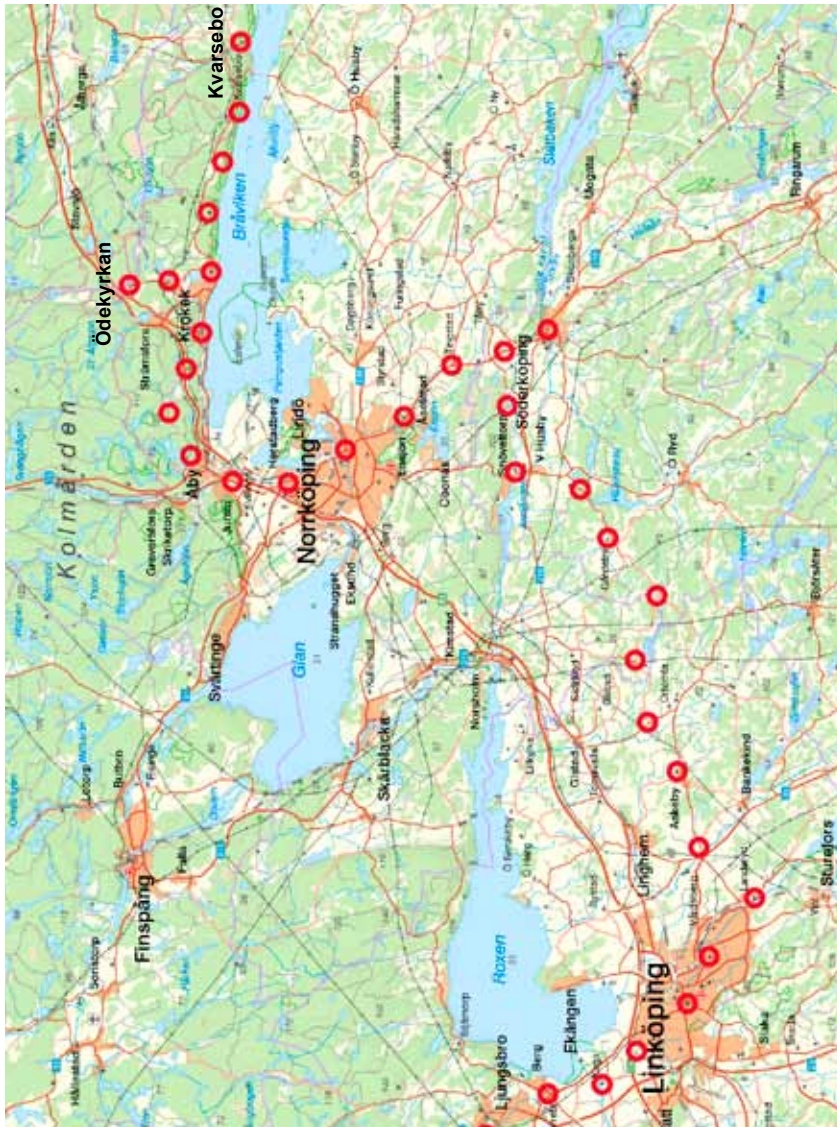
Kvarsebo
Ödekyrkan
Krokek
Bråviken
Kolmården
Åby
Norrköping
Lindö
Söderköping
Slätbaken
Glan
Svärtinge
Finspång
Skärblacka
Roxen
Ekängen
Ljungsbro
Linköping
Linghem
Askeby
Bankekind
Sturefors
Ringarum
Strömsfors
Jursla
Kimstad
Norsholm
Borensberg
Malexander
V Husby
Östra Ryd
Fall
Butbro
Grävsätra
Herstadberg
Strandhugget
Eksund
Skälv
Sonstorp
Vikbolandet